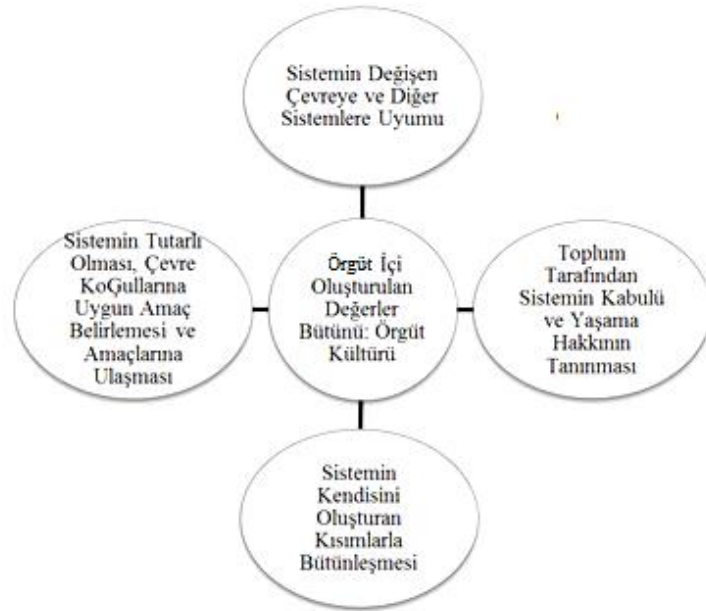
Sistemin Değişen Çevreye ve Diğer Sistemlere Uyumu

Sistemin Tutarlı Olması, Çevre KoĢullarına Uygun Amaç Belirlemesi ve Amaçlarına Ulaşması

Örgüt İçi Oluşturulan Değerler Bütünü: Örgüt Kültürü

Toplum Tarafından Sistemin Kabulü ve Yaşama Hakkının Tanınması

Sistemin Kendisini Oluşturan Kısımlarla Bütünleşmesi